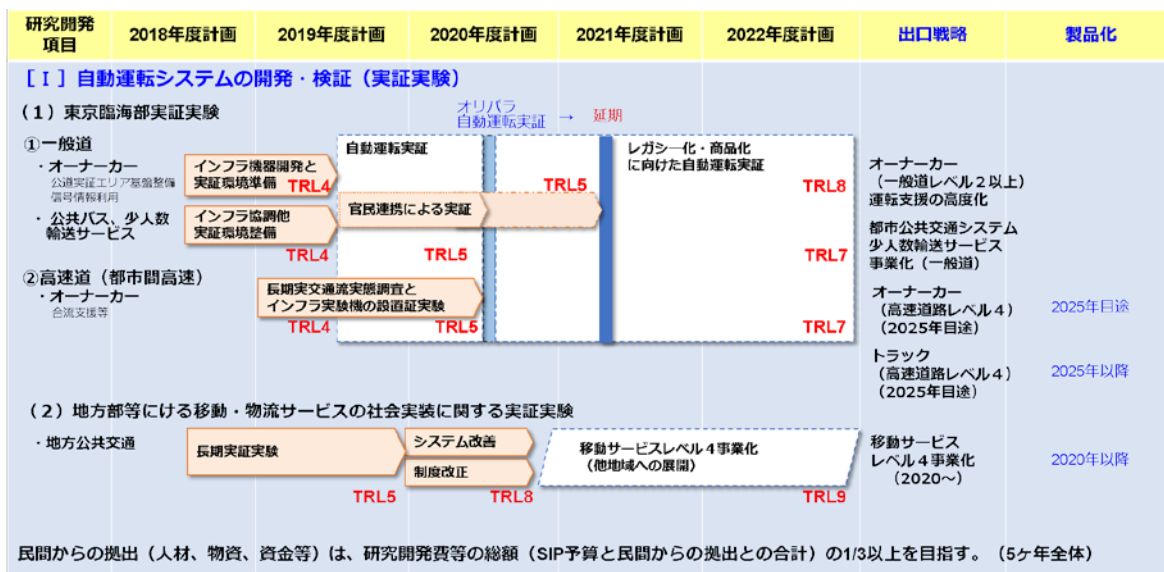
| 研究開発項目 | 2018年度計画 | 2019年度計画 | 2020年度計画 | 2021年度計画 | 2022年度計画 | 出口戦略 | 製品化 |
|---|---|---|---|---|---|---|---|

［Ⅰ］自動運転システムの開発・検証（実証実験）

（1）東京臨海部実証実験

オリパラ
自動運転実証 → 延期

①一般道

・オーナーカー
公道実証エリア基盤整備
信号情報利用

インフラ機器開発と実証環境準備

TRL4

自動運転実証

TRL5

レガシー化・商品化に向けた自動運転実証

TRL8

オーナーカー
（一般道レベル２以上）
運転支援の高度化

・公共バス、少人数輸送サービス

インフラ協調他実証環境整備

官民連携による実証

TRL4

TRL5

TRL7

都市公共交通システム
少人数輸送サービス
事業化（一般道）

②高速道（都市間高速）
・オーナーカー
合流支援等

長期実交通流実態調査とインフラ実験機の設置証実験

TRL4

TRL5

TRL7

オーナーカー
（高速道路レベル４）
（2025年目途）

2025年目途

トラック
（高速道路レベル４）
（2025年目途）

2025年以降

（2）地方部等における移動・物流サービスの社会実装に関する実証実験

・地方公共交通

長期実証実験

システム改善

制度改正

移動サービスレベル４事業化
（他地域への展開）

TRL5

TRL8

TRL9

移動サービス
レベル４事業化
（2020～）

2020年以降

民間からの拠出（人材、物資、資金等）は、研究開発費等の総額（SIP予算と民間からの拠出との合計）の1/3以上を目指す。（5ヶ年全体）